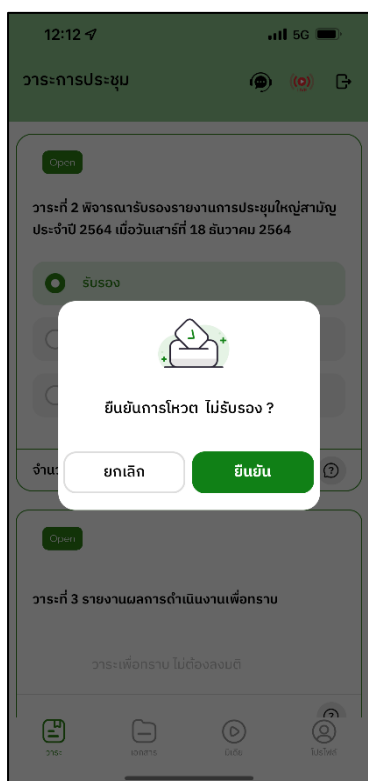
12:12

5G

วาระการประชุม

Open

วาระที่ 2 พิจารณารับรองรายงานการประชุมใหญ่สามัญประจำปี 2564 เมื่อวันเสาร์ที่ 18 ธันวาคม 2564

รับรอง

ยืนยันการโหวต ไม่รับรอง ?

ยกเลิก

ยืนยัน

จำนว

Open

วาระที่ 3 รายงานผลการดำเนินงานเพื่อทราบ

วาระเพื่อทราบ ไม่ต้องลงมติ

วาระ

เอกสาร

มีเดีย

โปรไฟล์